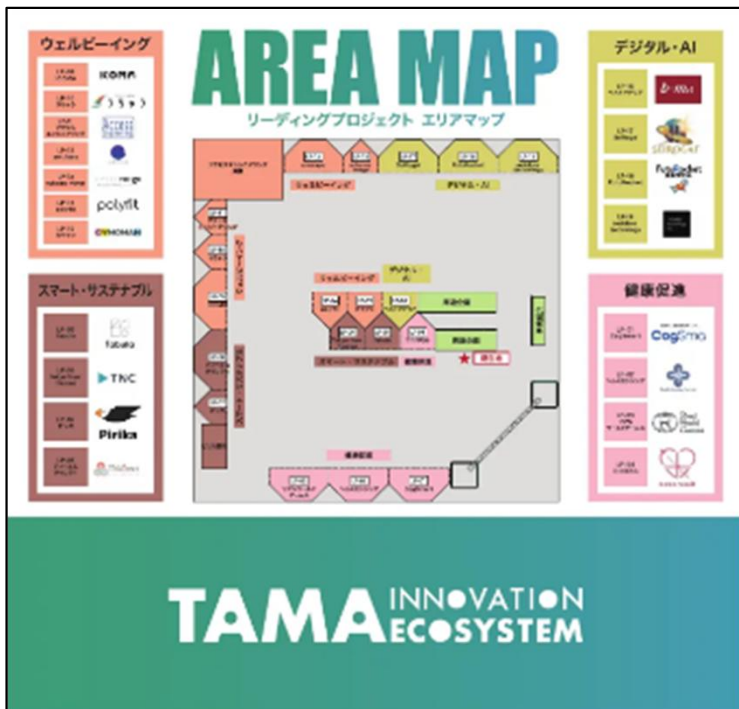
ウェルビーイング

KOMA

polyfit

DYNOMAN

AREA MAP

リーディングプロジェクト エリアマップ

ウェルビーイング

デジタル・AI

ウェルビーイング

デジタル・AI

スマート・サステナブル

受付

デジタル・AI

健康促進

CogSmo

スマート・サステナブル

Tabata

TNC

Pirika

TAMA INNOVATION ECOSYSTEM